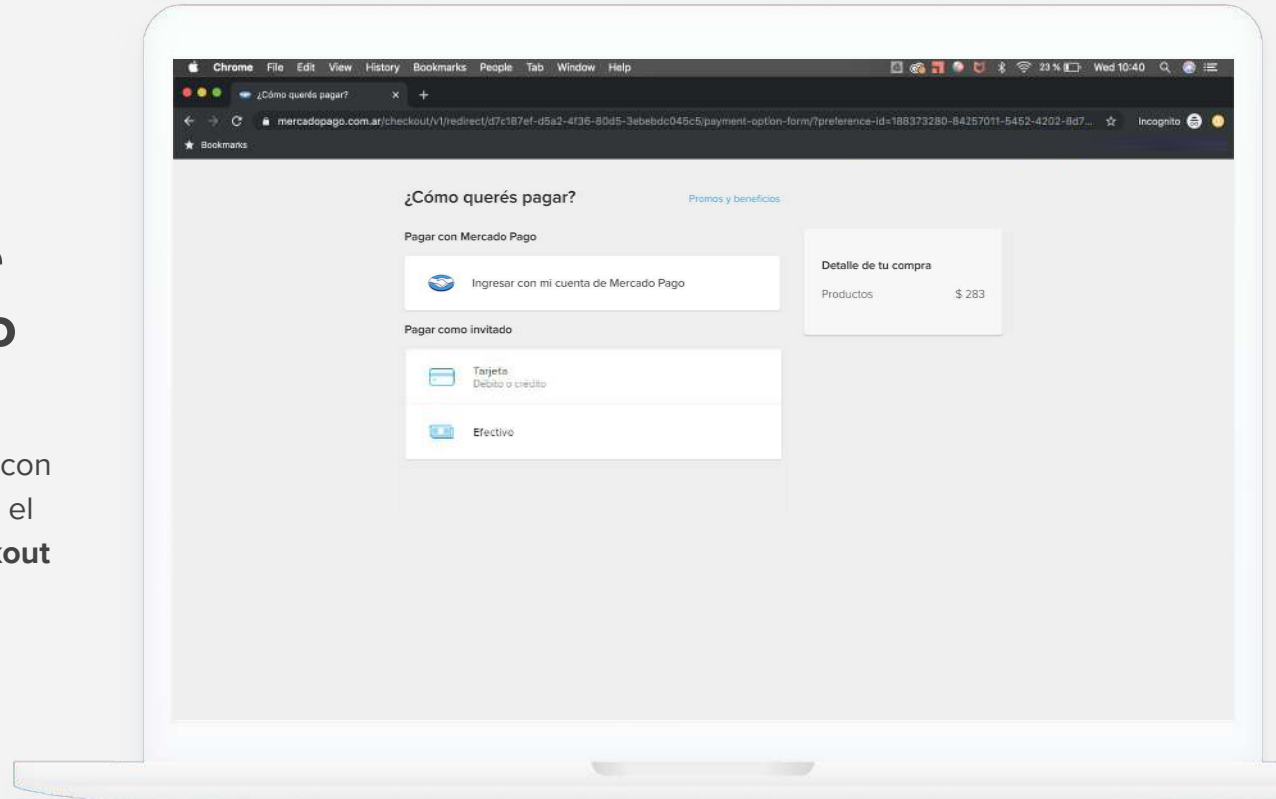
Chrome File Edit View History Bookmarks People Tab Window Help

23 % Wed 10:40

¿Cómo querés pagar?

mercadopago.com.ar/checkout/v1/redirect/d7c187ef-d5a2-4f36-80d5-3ebebdc045c5/payment-option-form/?preference-id=188373280-84257011-5452-4202-8d7...

Incognito

Bookmarks

¿Cómo querés pagar?

Promos y beneficios

Pagar con Mercado Pago

Ingresar con mi cuenta de Mercado Pago

Pagar como invitado

Tarjeta
Débito o crédito

Efectivo

Detalle de tu compra

Productos $ 283

n

o

con
el
kout